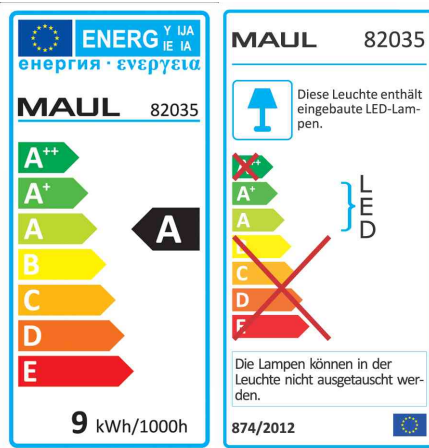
ENERG Y IJA IE IA
енергия · ενεργεια

MAUL 82035

A++
A+
A
B
C
D
E

A

9 kWh/1000h

MAUL 82035

Diese Leuchte enthält eingebaute LED-Lampen.

A++
A+
A
B
C
D
E

LED

Die Lampen können in der Leuchte nicht ausgetauscht werden.

874/2012